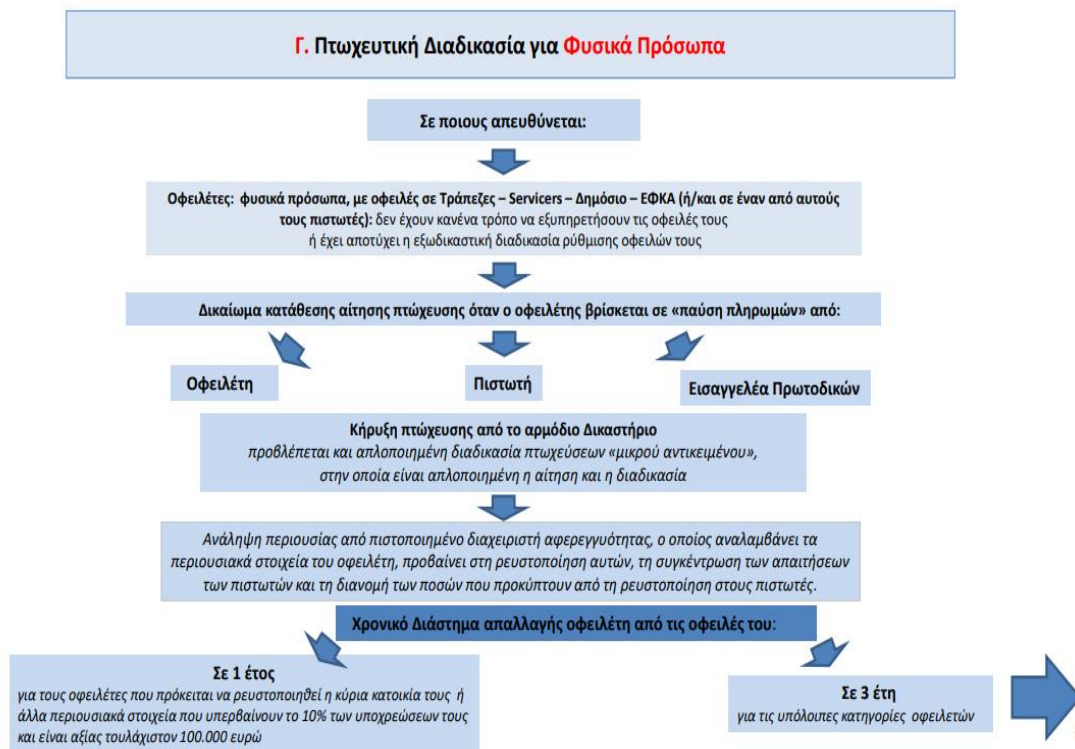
Γ. Πτωχευτική Διαδικασία για Φυσικά Πρόσωπα

Σε ποιους απευθύνεται:

Οφειλέτες: φυσικά πρόσωπα, με οφειλές σε Τράπεζες – Servicers – Δημόσιο – ΕΦΚΑ (ή/και σε έναν από αυτούς τους πιστωτές): δεν έχουν κανένα τρόπο να εξυπηρετήσουν τις οφειλές τους ή έχει αποτύχει η εξωδικαστική διαδικασία ρύθμισης οφειλών τους

Δικαίωμα κατάθεσης αίτησης πτώχευσης όταν ο οφειλέτης βρίσκεται σε «παύση πληρωμών» από:

Οφειλέτη

Πιστωτή

Εισαγγελέα Πρωτοδικών

Κήρυξη πτώχευσης από το αρμόδιο Δικαστήριο
προβλέπεται και απλοποιημένη διαδικασία πτωχεύσεων «μικρού αντικειμένου», στην οποία είναι απλοποιημένη η αίτηση και η διαδικασία

Ανάληψη περιουσίας από πιστοποιημένο διαχειριστή αφερεγγυότητας, ο οποίος αναλαμβάνει τα περιουσιακά στοιχεία του οφειλέτη, προβαίνει στη ρευστοποίηση αυτών, τη συγκέντρωση των απαιτήσεων των πιστωτών και τη διανομή των ποσών που προκύπτουν από τη ρευστοποίηση στους πιστωτές.

Χρονικό Διάστημα απαλλαγής οφειλέτη από τις οφειλές του:

Σε 1 έτος
για τους οφειλέτες που πρόκειται να ρευστοποιηθεί η κύρια κατοικία τους ή άλλα περιουσιακά στοιχεία που υπερβαίνουν το 10% των υποχρεώσεων τους και είναι αξίας τουλάχιστον 100.000 ευρώ

Σε 3 έτη
για τις υπόλοιπες κατηγορίες οφειλετών